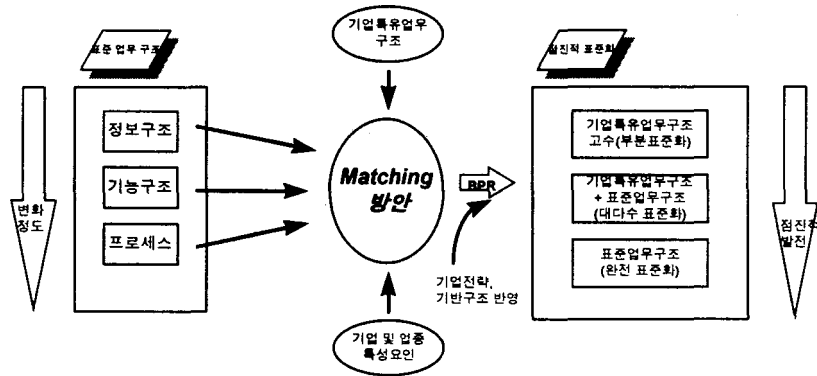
기업특유업무 구조

표준 업무 구조

변화 정도

정보구조

기능구조

프로세스

Matching 방안

BPR

기업전략, 기반구조 반영

기업 및 업종 특성요인

점진적 표준화

기업특유업무구조 고수(부분표준화)

기업특유업무구조 + 표준업무구조 (대다수 표준화)

표준업무구조 (완전 표준화)

점진적 발전